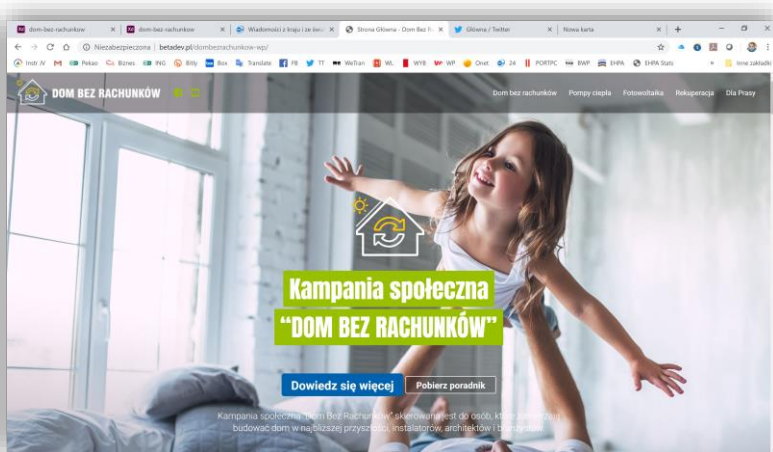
dom-bez-rachunkow × dom-bez-rachunkow × Wiadomości z kraju i ze świ × Strona Główna - Dom Bez R × Główna / Twitter × Nowa karta ×

Niezabezpieczona | betadev.pl/dombezrachunkow-wp/

Instr. IV Pekao Biznes ING Bitly Box Translate FB TT WeTran WL WYB WP Onet 24 PORTPC BWP EHPA EHPA Stats Inne zakładki

DOM BEZ RACHUNKÓW

Dom bez rachunków Pompy ciepła Fotowoltaika Rekuperacja Dla Prasy

Kampania społeczna
"DOM BEZ RACHUNKÓW"

Dowiedz się więcej Pobierz poradnik

Kampania społeczna "Dom Bez Rachunków" skierowana jest do osób, które zamierzają budować dom w najbliższej przyszłości, instalatorów, architektów i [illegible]